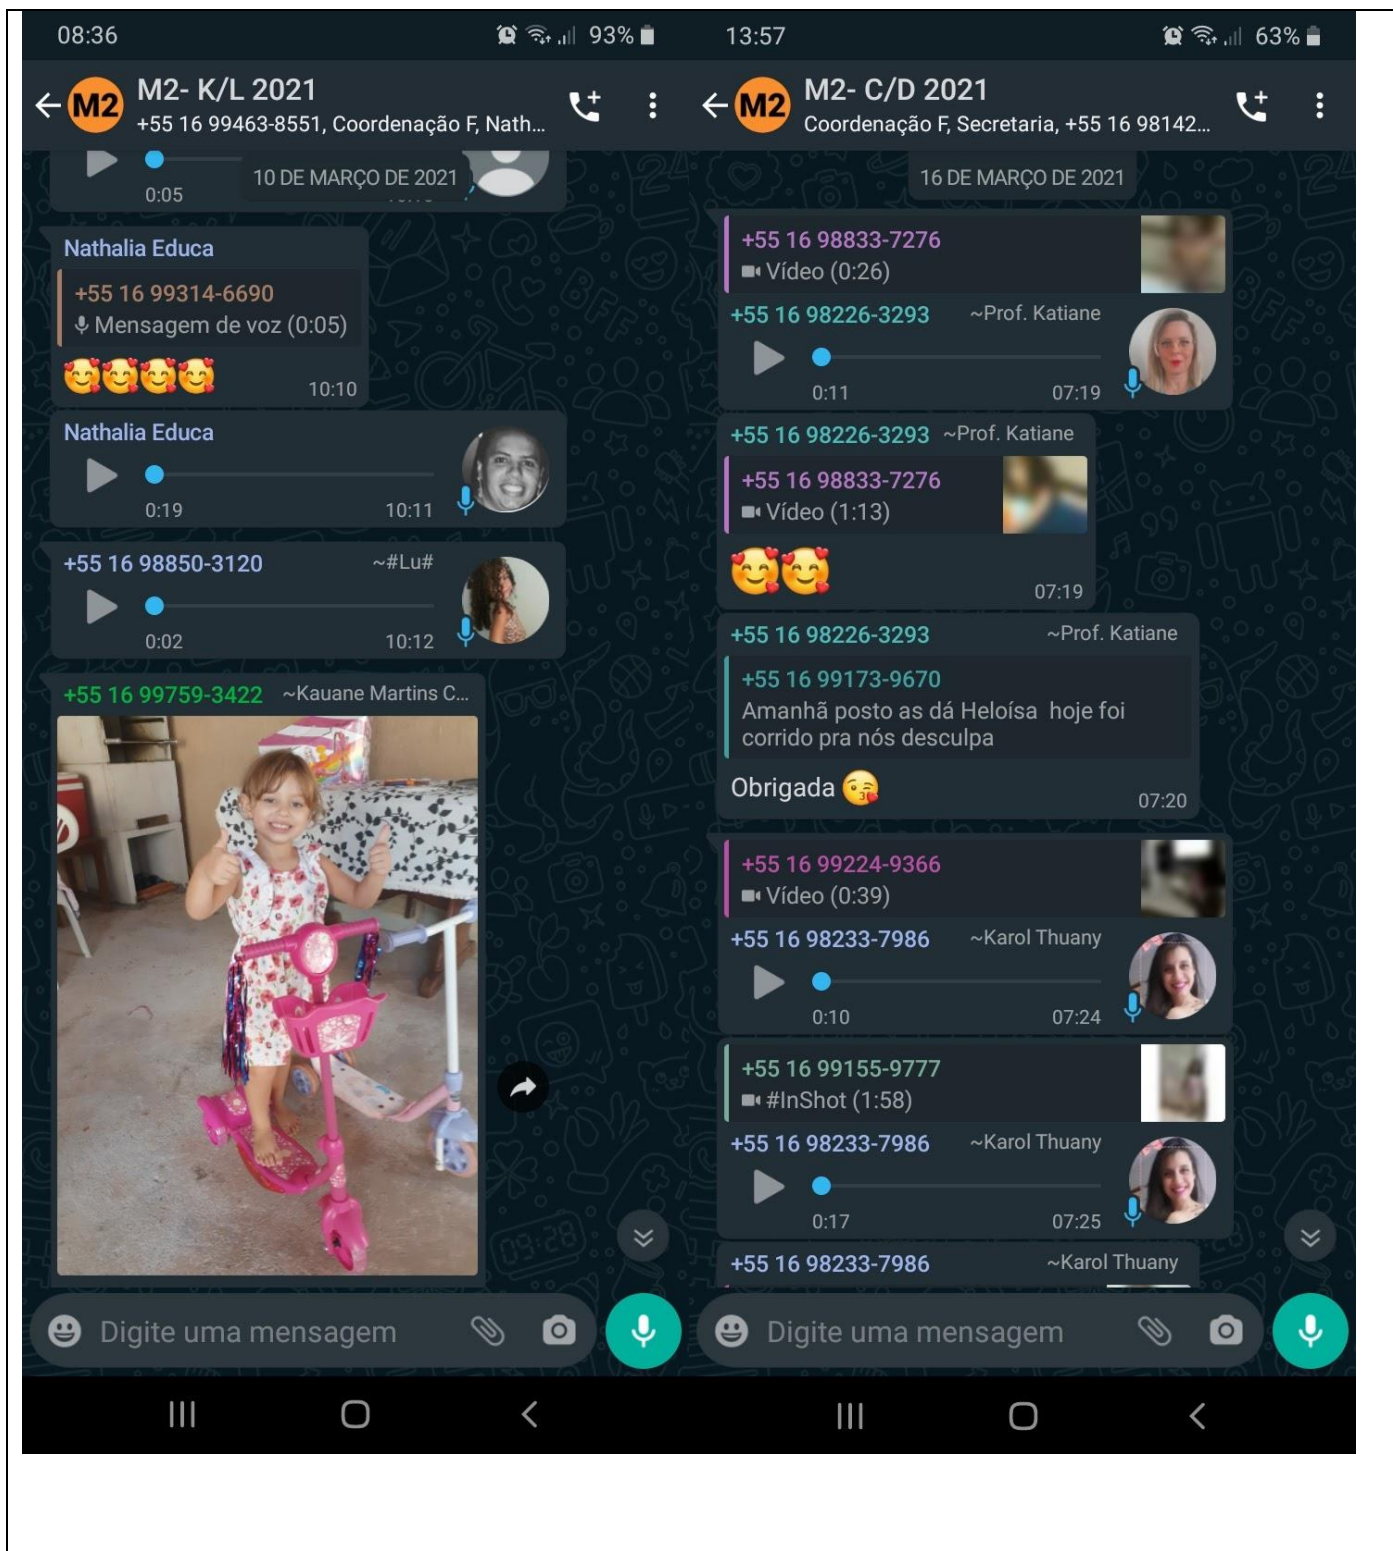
08:36 93%

M2 M2- K/L 2021
+55 16 99463-8551, Coordenação F, Nath...

0:05
10 DE MARÇO DE 2021

Nathalia Educa
+55 16 99314-6690
Mensagem de voz (0:05)
🥰🥰🥰🥰 10:10

Nathalia Educa
0:19 10:11

+55 16 98850-3120 ~#Lu#
0:02 10:12

+55 16 99759-3422 ~Kauane Martins C...

Digite uma mensagem

13:57 63%

M2 M2- C/D 2021
Coordenação F, Secretaria, +55 16 98142...

16 DE MARÇO DE 2021

+55 16 98833-7276
Vídeo (0:26)
+55 16 98226-3293 ~Prof. Katiane
0:11 07:19

+55 16 98226-3293 ~Prof. Katiane
+55 16 98833-7276
Vídeo (1:13)
🥰🥰 07:19

+55 16 98226-3293 ~Prof. Katiane
+55 16 99173-9670
Amanhã posto as dá Heloísa hoje foi corrido pra nós desculpa
Obrigada 😘 07:20

+55 16 99224-9366
Vídeo (0:39)
+55 16 98233-7986 ~Karol Thuany
0:10 07:24

+55 16 99155-9777
#InShot (1:58)
+55 16 98233-7986 ~Karol Thuany
0:17 07:25

+55 16 98233-7986 ~Karol Thuany

Digite uma mensagem